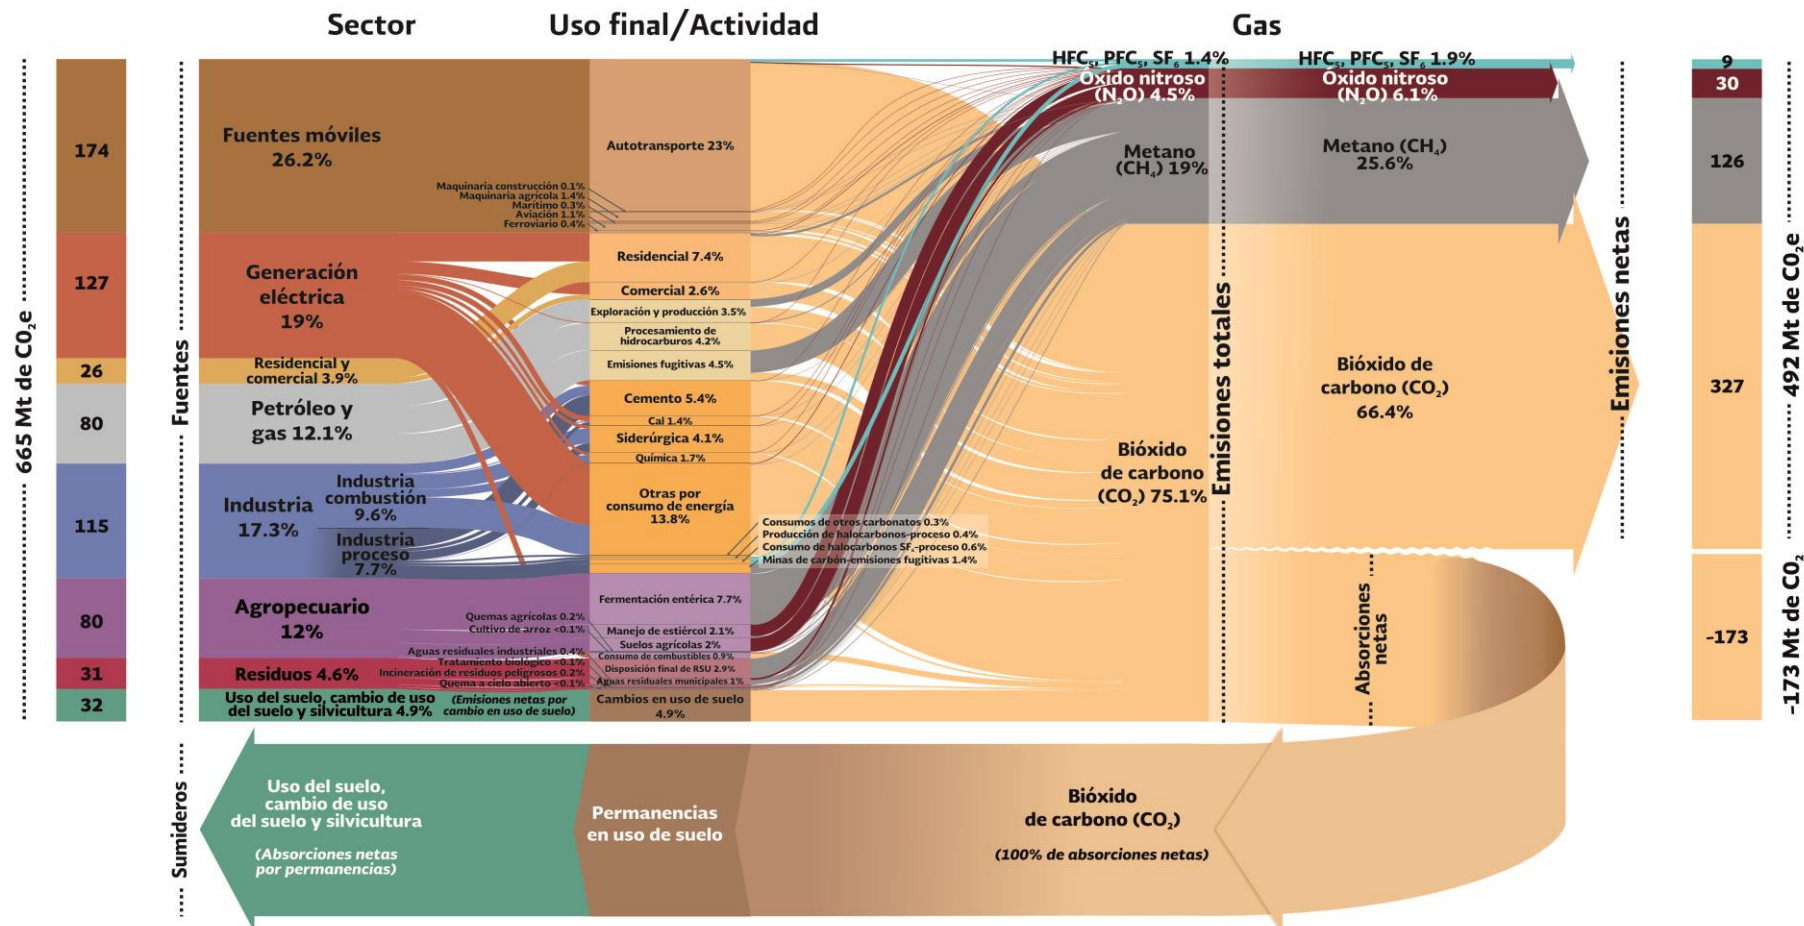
Sector

Uso final/Actividad

Gas

665 Mt de $CO_2e$

174

127

26

80

115

80

31

32

Fuentes

Fuentes móviles 26.2%

Generación eléctrica 19%

Residencial y comercial 3.9%

Petróleo y gas 12.1%

Industria 17.3%

Industria combustión 9.6%

Industria proceso 7.7%

Agropecuario 12%

Residuos 4.6%

Uso del suelo, cambio de uso del suelo y silvicultura 4.9%

(Emisiones netas por cambio en uso de suelo)

Autotransporte 23%

Maquinaria construcción 0.1%
Maquinaria agrícola 1.4%
Marítimo 0.3%
Aviación 1.1%
Ferroviario 0.4%

Residencial 7.4%

Comercial 2.6%

Exploración y producción 3.5%

Procesamiento de hidrocarburos 4.2%

Emisiones fugitivas 4.5%

Cemento 5.4%

Cal 1.4%

Siderúrgica 4.1%

Química 1.7%

Otras por consumo de energía 13.8%

Consumos de otros carbonatos 0.3%
Producción de halocarbonos-proceso 0.4%
Consumo de halocarbonos $SF_6$-proceso 0.6%
Minas de carbón-emisiones fugitivas 1.4%

Fermentación entérica 7.7%

Quemas agrícolas 0.2%
Cultivo de arroz <0.1%

Manejo de estiércol 2.1%

Suelos agrícolas 2%

Aguas residuales industriales 0.4%
Tratamiento biológico <0.1%
Incineración de residuos peligrosos 0.2%
Quema a cielo abierto <0.1%

Consumo de combustibles 0.9%

Disposición final de RSU 2.9%

Aguas residuales municipales 1%

Cambios en uso de suelo 4.9%

HFCs, PFCs, $SF_6$ 1.4%

Óxido nitroso ($N_2O$) 4.5%

Metano ($CH_4$) 19%

Bióxido de carbono ($CO_2$) 75.1%

Emisiones totales

HFCs, PFCs, $SF_6$ 1.9%

Óxido nitroso ($N_2O$) 6.1%

Metano ($CH_4$) 25.6%

Bióxido de carbono ($CO_2$) 66.4%

Absorciones netas

Emisiones netas

9

30

126

327

-173

492 Mt de $CO_2e$

-173 Mt de $CO_2$

Sumideros

Uso del suelo, cambio de uso del suelo y silvicultura

(Absorciones netas por permanencias)

Permanencias en uso de suelo

Bióxido de carbono ($CO_2$)

(100% de absorciones netas)